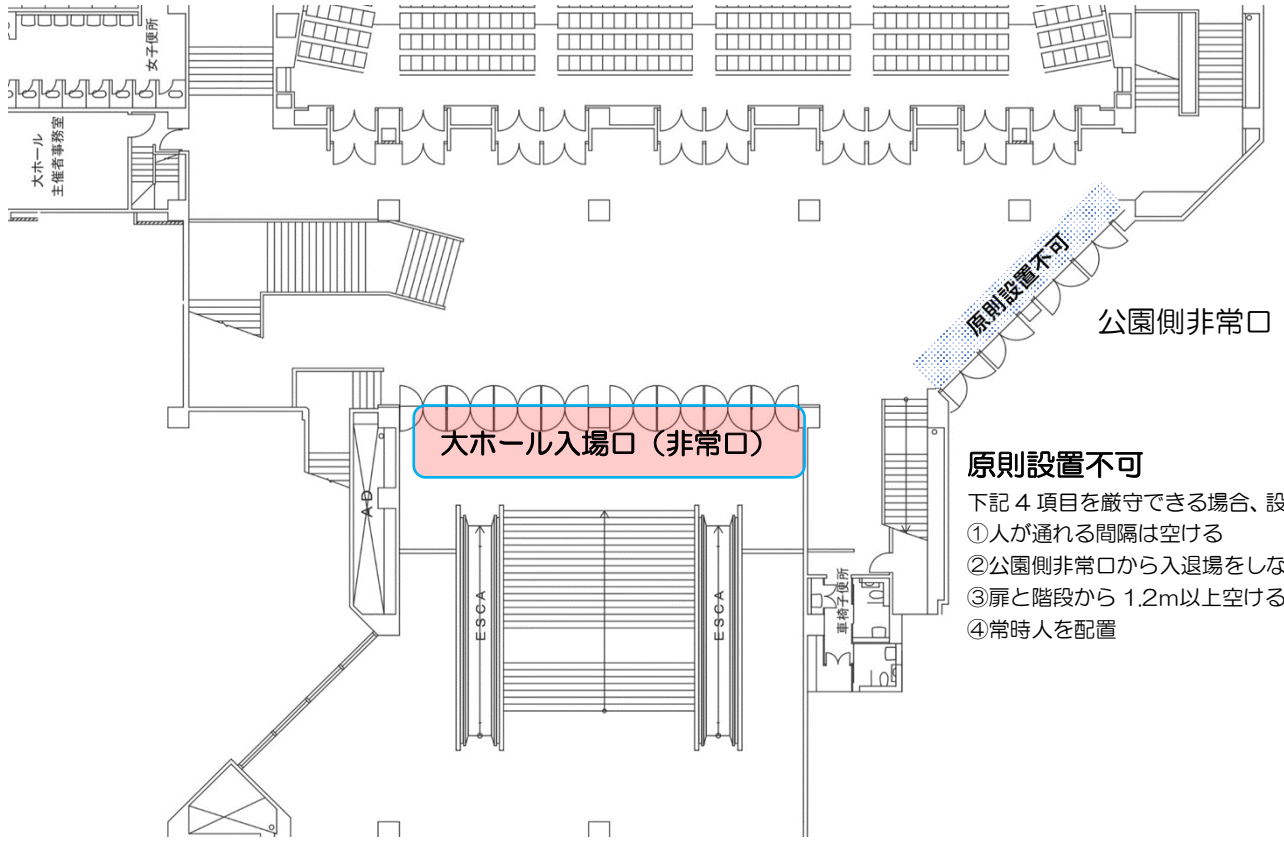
女子便所

大ホール
主催者事務室

原則設置不可

公園側非常口

大ホール入場口（非常口）

A-D

ESCA

ESCA

車椅子便所

原則設置不可

下記４項目を厳守できる場合、設
①人が通れる間隔は空ける
②公園側非常口から入退場をしな
③扉と階段から 1.2m以上空ける
④常時人を配置